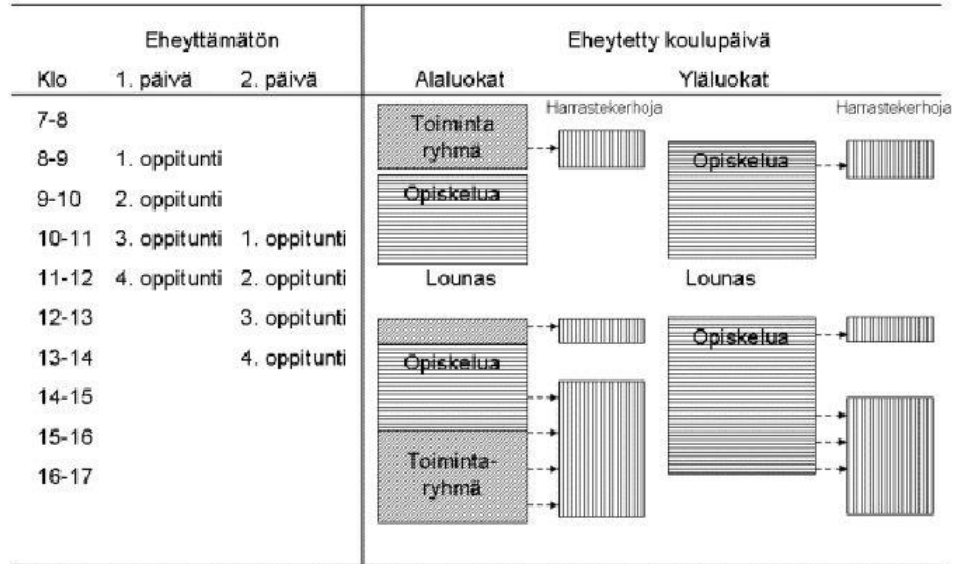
Eheyttämätön

| Klo | 1. päivä | 2. päivä |
|---|---|---|
| 7-8 | | |
| 8-9 | 1. oppitunti | |
| 9-10 | 2. oppitunti | |
| 10-11 | 3. oppitunti | 1. oppitunti |
| 11-12 | 4. oppitunti | 2. oppitunti |
| 12-13 | | 3. oppitunti |
| 13-14 | | 4. oppitunti |
| 14-15 | | |
| 15-16 | | |
| 16-17 | | |

Eheytetty koulupäivä

Alaluokat

Harrastekerhoja

Toiminta ryhmä

Opiskelua

Lounas

Opiskelua

Toiminta-ryhmä

Yläluokat

Harrastekerhoja

Opiskelua

Lounas

Opiskelua